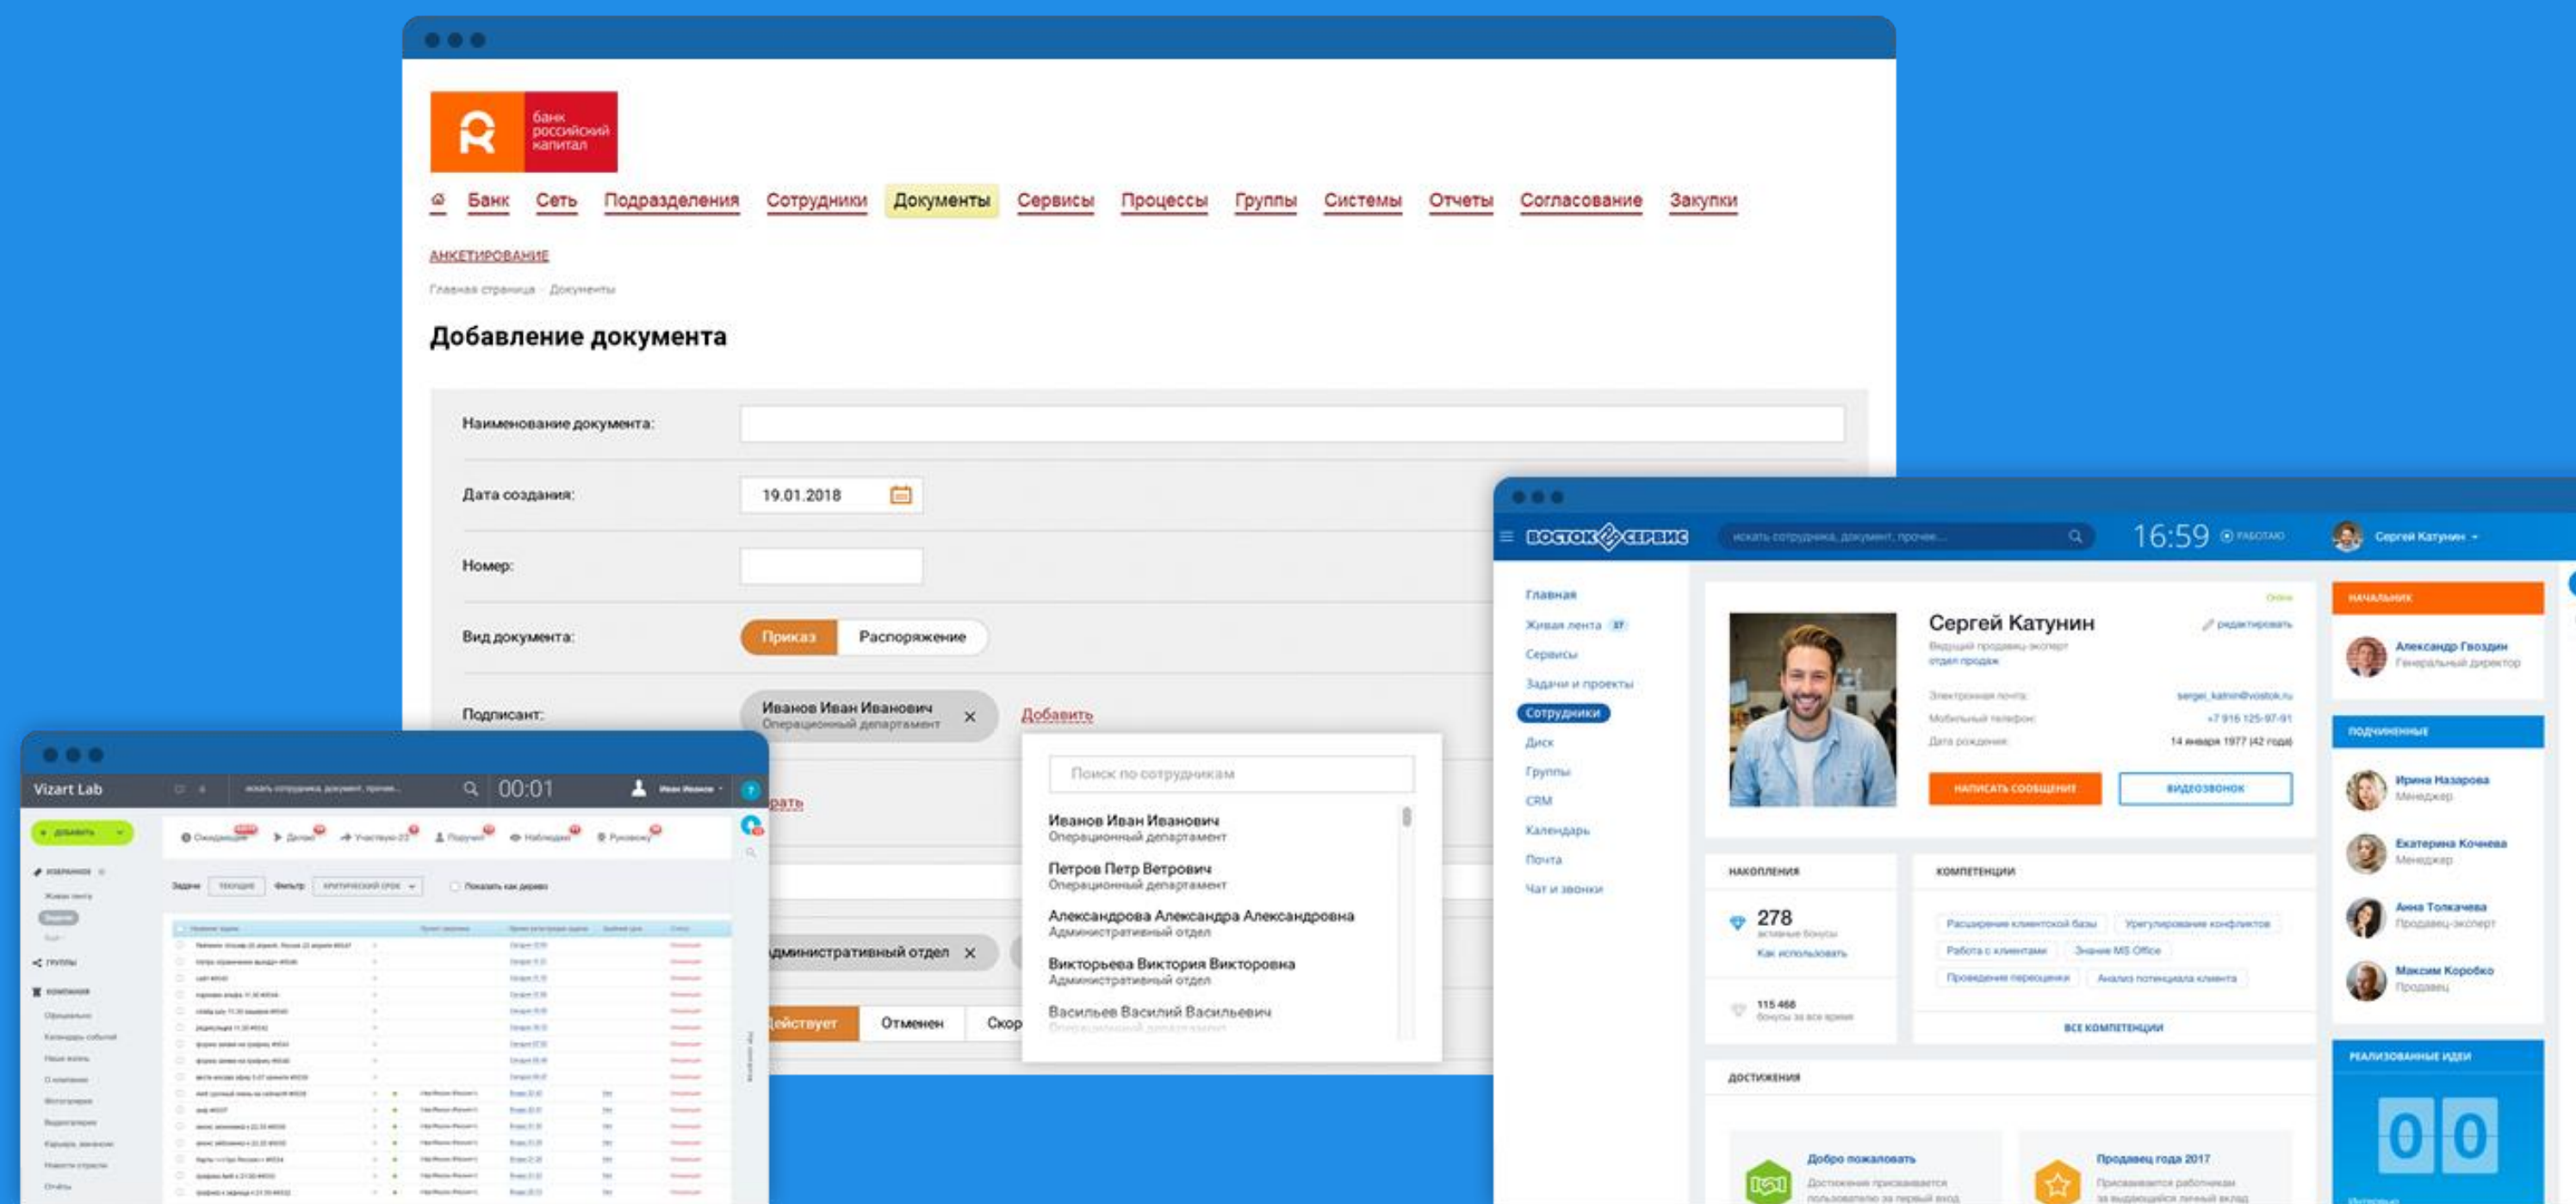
банк российский капитал

Банк Сеть Подразделения Сотрудники Документы Сервисы Процессы Группы Системы Отчеты Согласование Закупки

АНКЕТИРОВАНИЕ

Главная страница · Документы

Добавление документа

Наименование документа:

Дата создания: 19.01.2018

Номер:

Вид документа: Приказ Распоряжение

Подписант: Иванов Иван Иванович Операционный департамент Добавить

Поиск по сотрудникам

Иванов Иван Иванович
Операционный департамент

Петров Петр Ветрович
Операционный департамент

Александрова Александра Александровна
Административный отдел

Викторьева Виктория Викторовна
Административный отдел

Васильев Василий Васильевич
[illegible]

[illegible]рать

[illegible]дминистративный отдел

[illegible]ействует Отменен Скор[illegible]

Vizart Lab
00:01
Добавить

ВОСТОК СЕРВИС
искать сотрудника, документ, прочее...
16:59 РАБОТАЮ
Сергей Катунин

Главная
Живая лента 37
Сервисы
Задачи и проекты
Сотрудники
Диск
Группы
CRM
Календарь
Почта
Чат и звонки

Сергей Катунин
Ведущий продавец-эксперт отдел продаж
редактировать
Электронная почта: sergei_katnin@vostok.ru
Мобильный телефон: +7 916 125-97-91
Дата рождения: 14 января 1977 (42 года)
НАПИСАТЬ СООБЩЕНИЕ
ВИДЕОЗВОНОК

НАЧАЛЬНИК
Александр Гвоздин
Генеральный директор

ПОДЧИНЕННЫЕ
Ирина Назарова
Менеджер
Екатерина Кочнева
Менеджер
Анна Толкачева
Продавец-эксперт
Максим Коробко
Продавец

НАКОПЛЕНИЯ
278
активные бонусы
Как использовать
115 468
бонусы за все время

КОМПЕТЕНЦИИ
Расширение клиентской базы
Урегулирование конфликтов
Работа с клиентами
Знание MS Office
Проведение переговоров
Анализ потенциала клиента
ВСЕ КОМПЕТЕНЦИИ

ДОСТИЖЕНИЯ
Добро пожаловать
Продавец года 2017

РЕАЛИЗОВАННЫЕ ИДЕИ
0 0